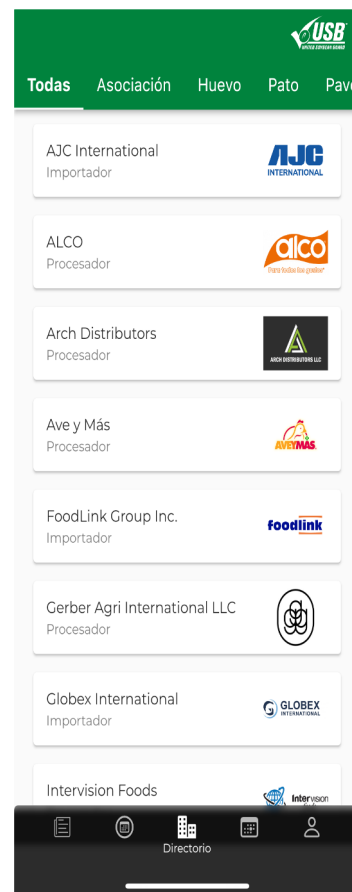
USB
UNITED SOYBEAN BOARD

Todas Asociación Huevo Pato Pav

AJC International
Importador
AJC INTERNATIONAL

ALCO
Procesador
alco
Para todos los gustos

Arch Distributors
Procesador
ARCH DISTRIBUTORS LLC

Ave y Más
Procesador
AVEYMAS

FoodLink Group Inc.
Importador
foodlink

Gerber Agri International LLC
Procesador

Globex International
Importador
GLOBEX INTERNATIONAL

Intervision Foods
Intervision

Directorio